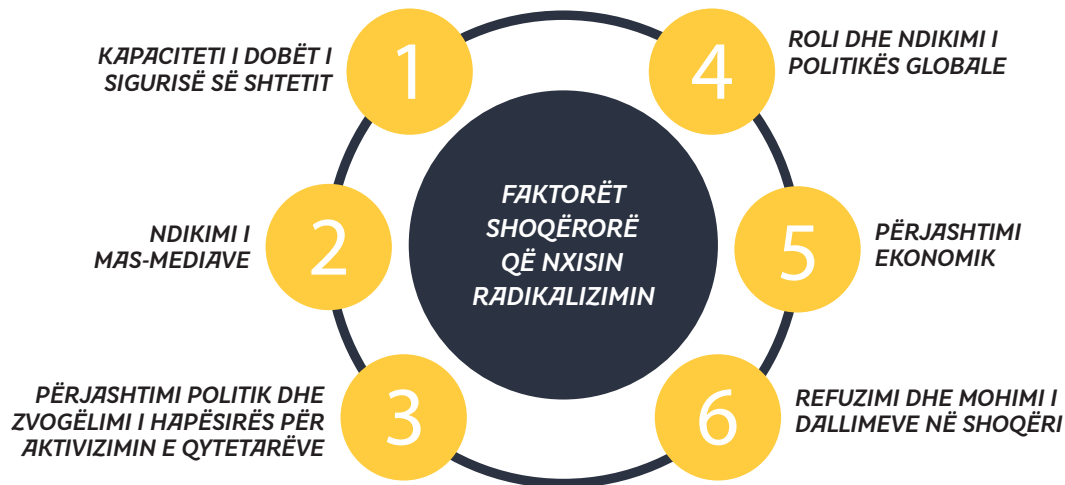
FAKTORËT SHOQËRORË QË NXISIN RADIKALIZIMIN

KAPACITETI I DOBËT I SIGURISË SË SHTETIT
1

NDIKIMI I MAS-MEDIAVE
2

PËRJASHTIMI POLITIK DHE ZVOGËLIMI I HAPËSIRËS PËR AKTIVIZIMIN E QYTETARËVE
3

4
ROLI DHE NDIKIMI I POLITIKËS GLOBALE

5
PËRJASHTIMI EKONOMIK

6
REFUZIMI DHE MOHIMI I DALLIMEVE NË SHOQËRI